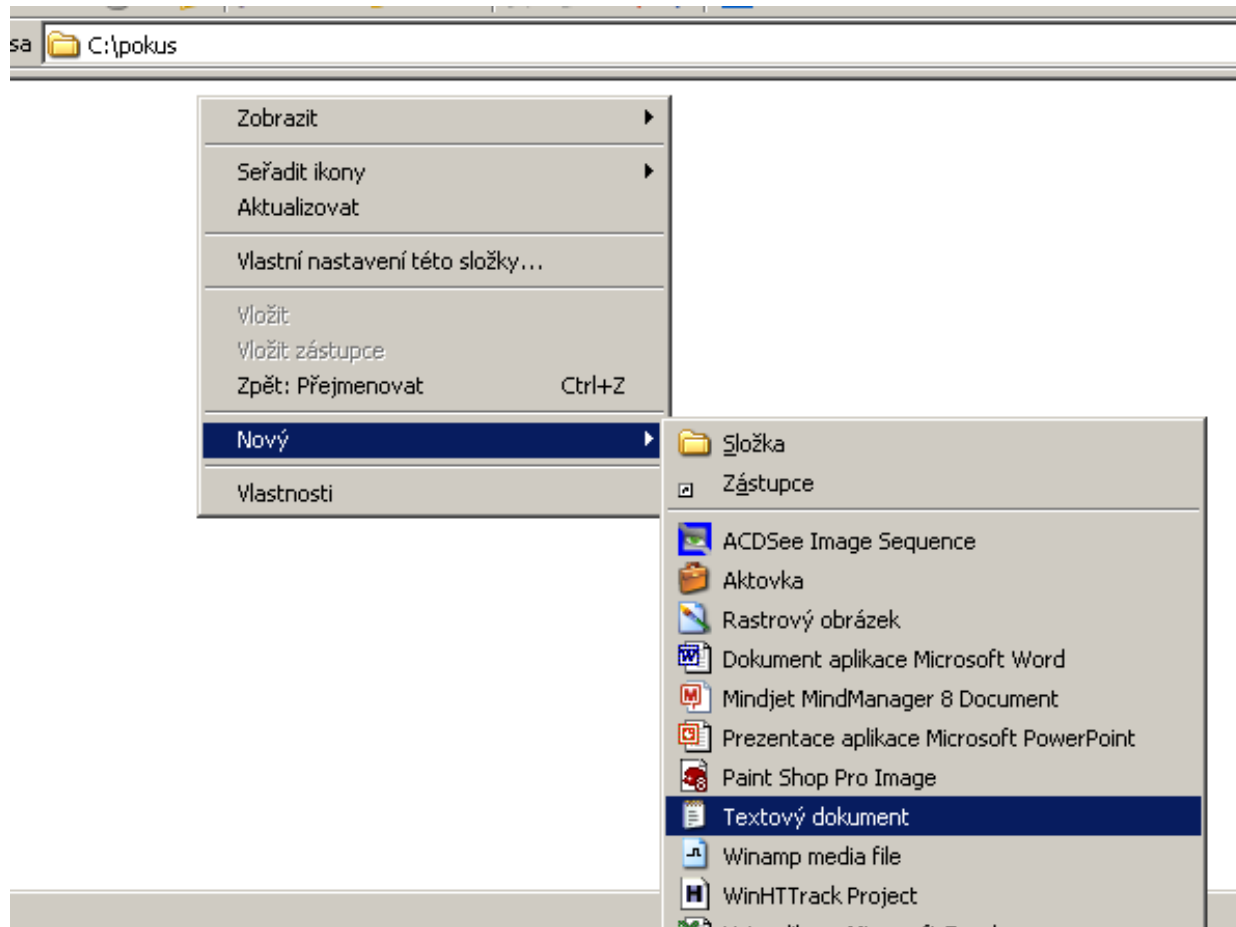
sa C:\pokus

Zobrazit
Seřadit ikony
Aktualizovat
Vlastní nastavení této složky...
Vložit
Vložit zástupce
Zpět: Přejmenovat Ctrl+Z
Nový
Vlastnosti

Složka
Zástupce
ACDSee Image Sequence
Aktovka
Rastrový obrázek
Dokument aplikace Microsoft Word
Mindjet MindManager 8 Document
Prezentace aplikace Microsoft PowerPoint
Paint Shop Pro Image
Textový dokument
Winamp media file
WinHTTrack Project
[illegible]